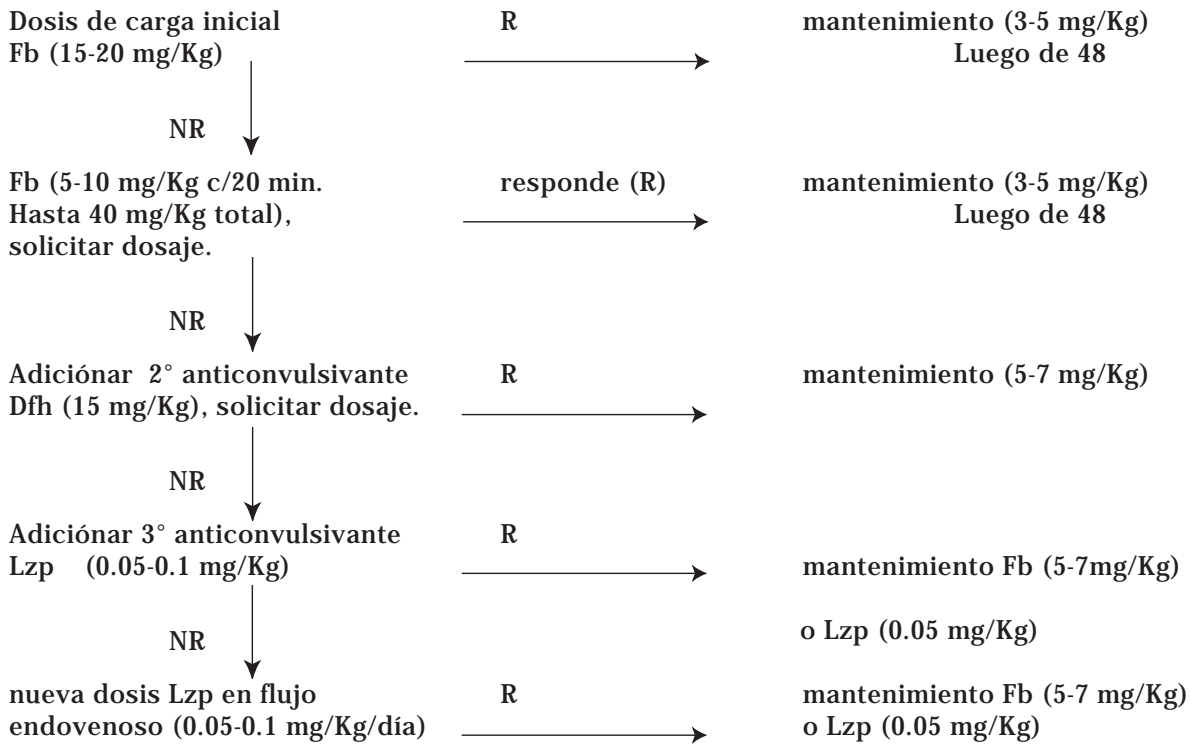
Dosis de carga inicial
Fb (15-20 mg/Kg)

R

mantenimiento (3-5 mg/Kg)
Luego de 48

NR

Fb (5-10 mg/Kg c/20 min.
Hasta 40 mg/Kg total),
solicitar dosaje.

responde (R)

mantenimiento (3-5 mg/Kg)
Luego de 48

NR

Adiciónar 2° anticonvulsivante
Dfh (15 mg/Kg), solicitar dosaje.

R

mantenimiento (5-7 mg/Kg)

NR

Adiciónar 3° anticonvulsivante
Lzp (0.05-0.1 mg/Kg)

R

mantenimiento Fb (5-7mg/Kg)

o Lzp (0.05 mg/Kg)

NR

nueva dosis Lzp en flujo
endovenoso (0.05-0.1 mg/Kg/día)

R

mantenimiento Fb (5-7 mg/Kg)
o Lzp (0.05 mg/Kg)